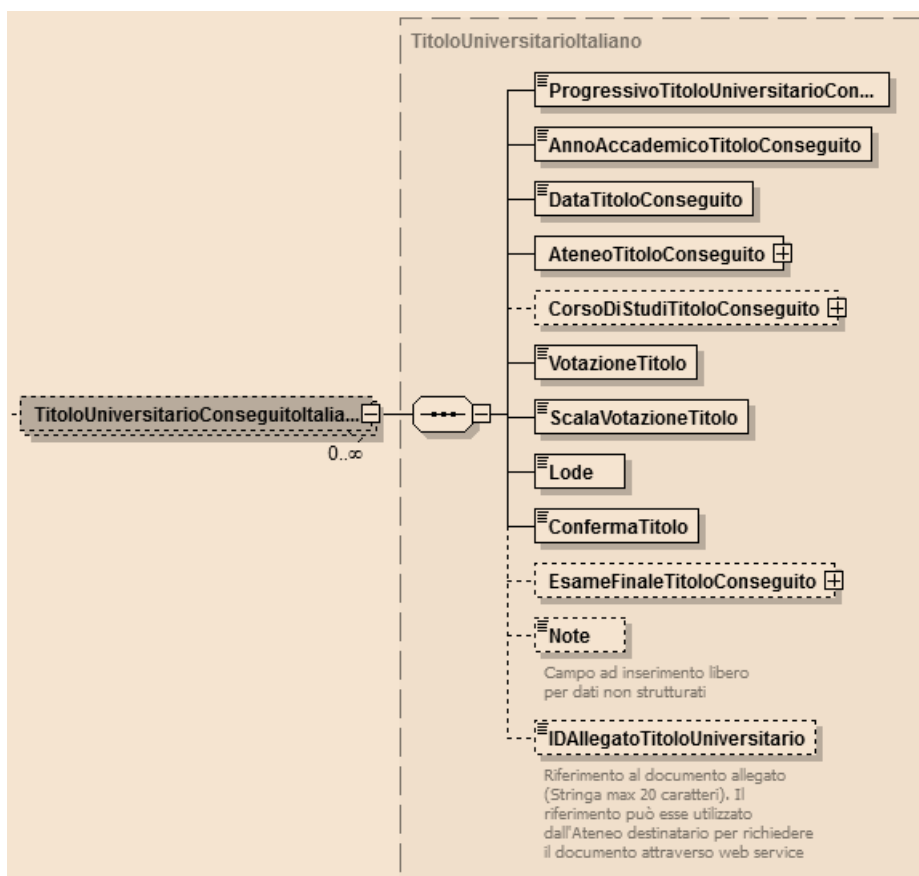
TitoloUniversitarioItaliano

TitoloUniversitarioConseguitoItalia...

0..∞

ProgressivoTitoloUniversitarioCon...

AnnoAccademicoTitoloConseguito

DataTitoloConseguito

AteneoTitoloConseguito

CorsoDiStudiTitoloConseguito

VotazioneTitolo

ScalaVotazioneTitolo

Lode

ConfermaTitolo

EsameFinaleTitoloConseguito

Note

Campo ad inserimento libero per dati non strutturati

IDAllegatoTitoloUniversitario

Riferimento al documento allegato (Stringa max 20 caratteri). Il riferimento può esse utilizzato dall'Ateneo destinatario per richiedere il documento attraverso web service